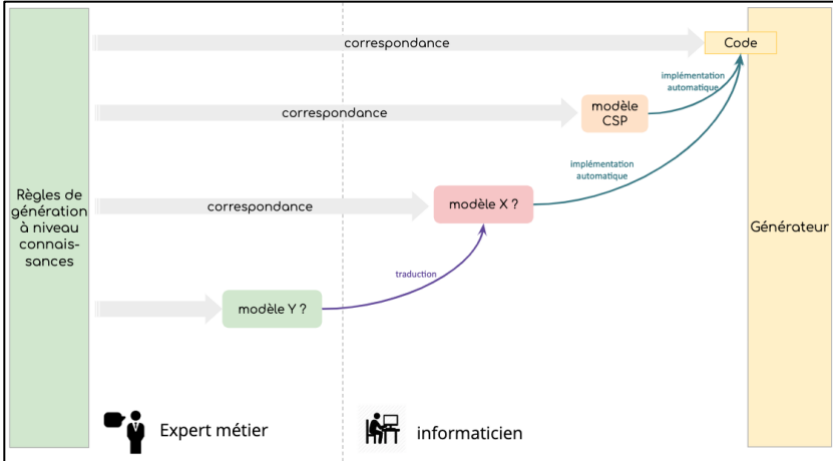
Règles de génération à niveau connaissances

correspondance

Code

implémentation automatique

correspondance

modèle CSP

implémentation automatique

correspondance

modèle X ?

traduction

modèle Y ?

Générateur

Expert métier

informaticien